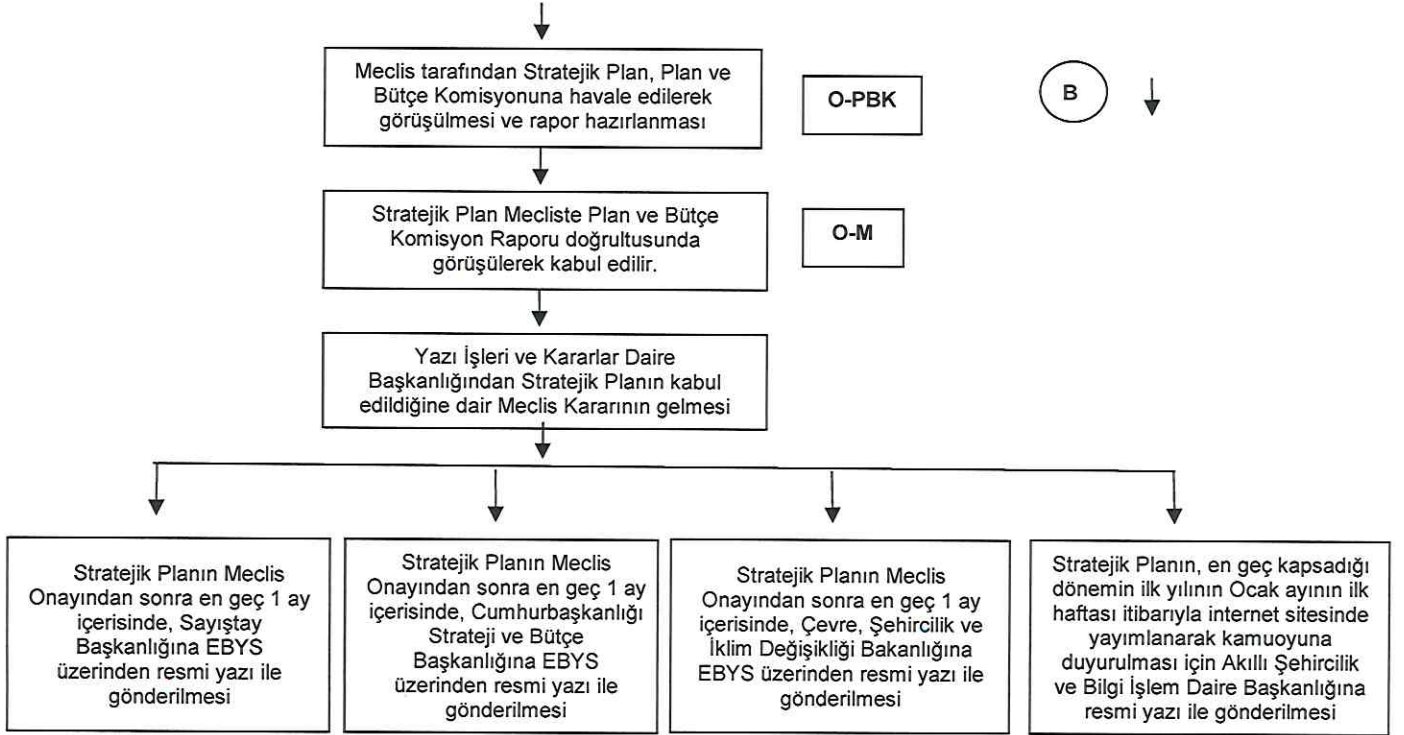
Meclis tarafından Stratejik Plan, Plan ve Bütçe Komisyonuna havale edilerek görüşülmesi ve rapor hazırlanması

O-PBK

B

Stratejik Plan Mecliste Plan ve Bütçe Komisyon Raporu doğrultusunda görüşülerek kabul edilir.

O-M

Yazı İşleri ve Kararlar Daire Başkanlığından Stratejik Planın kabul edildiğine dair Meclis Kararının gelmesi

Stratejik Planın Meclis Onayından sonra en geç 1 ay içerisinde, Sayıştay Başkanlığına EBYS üzerinden resmi yazı ile gönderilmesi

Stratejik Planın Meclis Onayından sonra en geç 1 ay içerisinde, Cumhurbaşkanlığı Strateji ve Bütçe Başkanlığına EBYS üzerinden resmi yazı ile gönderilmesi

Stratejik Planın Meclis Onayından sonra en geç 1 ay içerisinde, Çevre, Şehircilik ve İklim Değişikliği Bakanlığına EBYS üzerinden resmi yazı ile gönderilmesi

Stratejik Planın, en geç kapsadığı dönemin ilk yılının Ocak ayının ilk haftası itibarıyla internet sitesinde yayımlanarak kamuoyuna duyurulması için Akıllı Şehircilik ve Bilgi İşlem Daire Başkanlığına resmi yazı ile gönderilmesi